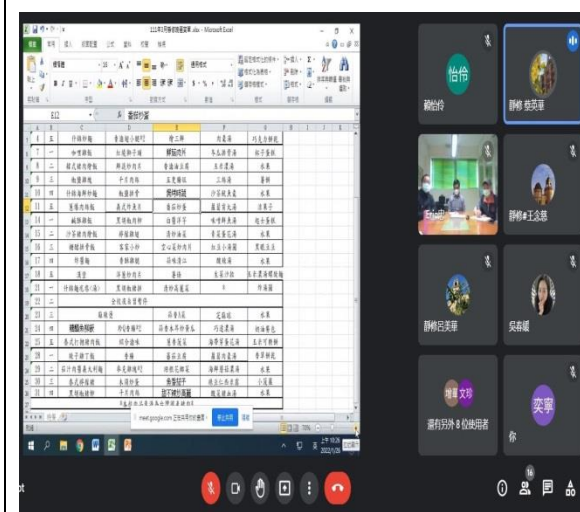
111年1月學校午餐菜單.xlsx - Microsoft Excel

怡伶
賴怡伶
靜修 蔡亞華
靜修#王念慈
靜修呂美華
吳春暖
婕菁 文玲
還有另外 8 位使用者
奕寧
你

| | | | | | |
|---|---|---|---|---|---|
| 3 | | 什錦炒麵 | 香滷豆干 | 青江菜 | 紫菜湯 |
| 7 | | 咖哩雞 | 紅燒獅子頭 | 鮮蔬炒肉片 | 冬瓜排骨湯 |
| 10 | | 什錦海鮮炒麵 | 鮪魚飯 | 烤雞排 | 沙茶豬肉湯 |
| 11 | | 醬燒肉燥飯 | 泰式炒魚片 | 番茄炒蛋 | 蘿蔔排骨湯 |
| 14 | | 蔬菜雜燴 | 黑胡椒肉片 | 白醬汁 | 味噌鮮魚湯 |
| 17 | | 什錦炒飯 | 香酥雞腿 | 高麗菜 | 酸辣湯 |
| 18 | | 漢堡 | 洋蔥炒肉片 | 番茄 | 玉米濃湯 |
| 21 | | 什錦燴飯 | 黑胡椒豬排 | 清炒高麗菜 | 竹筍湯 |
| 22 | | 全校校外教學 | | | |
| 24 | | 麻婆豆腐 | | 花椰菜 | 水果 |
| 25 | | 糖醋雞球飯 | 肉絲炒蛋 | 蒜香水煮魚 | 丹波湯 |
| 26 | | 泰式打拋豬肉飯 | 照燒雞 | 涼拌小黃瓜 | 玉米濃湯 |
| 28 | | 獅子頭 | 香腸 | 番茄炒蛋 | 酸辣湯 |
| 31 | | 黑胡椒雞排 | 三杯雞 | 鹽酥雞丁 | 蔬菜湯 |

meet.google.com 正在共用你的畫面。 停止共用 隱藏

上午 10:26
2022/1/26